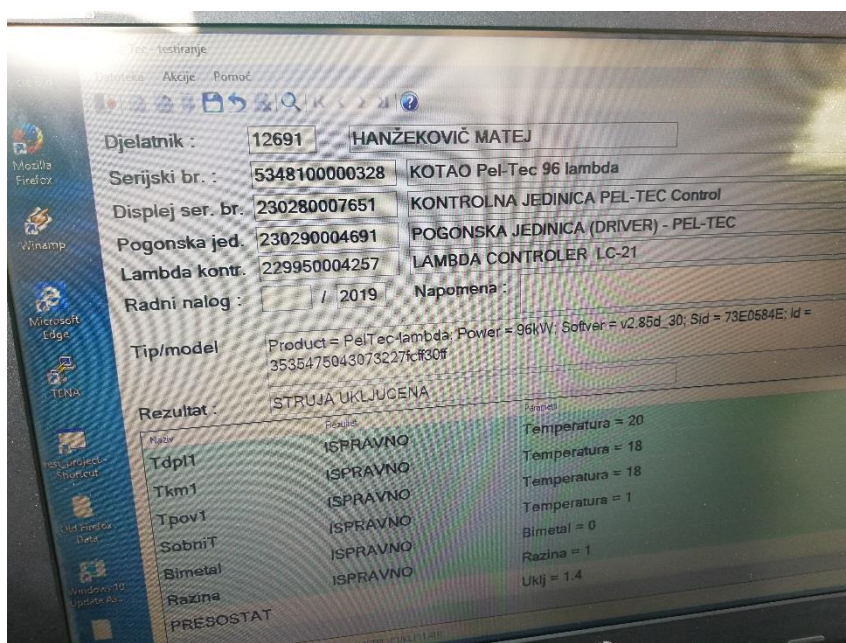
Tec - testiranje

Datoteka Akcije Pomoć

Djelatnik : 12691 HANŽEKOVIĆ MATEJ

Serijski br. : 5348100000328 KOTAO Pel-Tec 96 lambda

Displej ser. br. 230280007651 KONTROLNA JEDINICA PEL-TEC Control

Pogonska jed. 230290004691 POGONSKA JEDINICA (DRIVER) - PEL-TEC

Lambda kontr. 229950004257 LAMBDA CONTROLER LC-21

Radni nalog : / 2019 Napomena :

Tip/model Product = PelTec-lambda; Power = 96kW; Softver = v2.85d_30; Sid = 73E0584E; Id = 3535475043073227fcff30ff

Rezultat : ISTRUJA UKLJUCENA

| Naziv | Rezultat | Parametri |
|---|---|---|
| Tdpl1 | ISPRAVNO | Temperatura = 20 |
| Tkm1 | ISPRAVNO | Temperatura = 18 |
| Tpov1 | ISPRAVNO | Temperatura = 18 |
| SobniT | ISPRAVNO | Temperatura = 1 |
| Bimetal | ISPRAVNO | Bimetal = 0 |
| Razina | ISPRAVNO | Razina = 1 |
| PRESOSTAT | | Uklj = 1.4 |

Mozilla Firefox

Winamp

Microsoft Edge

TENA

Old Firefox Data

Windows 10 Update As...